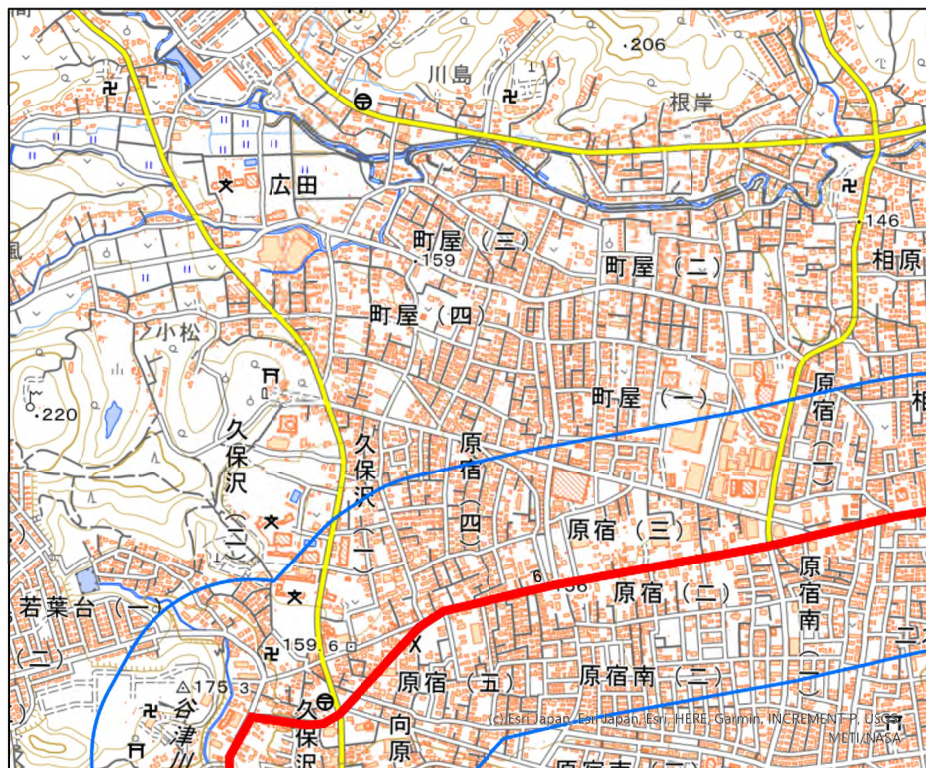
.206
川島
根岸
広田
.146
町屋（三）
.159
町屋（二）
相原
町屋（四）
小松
.220
町屋（一）
原宿（一）
久保沢（二）
久保沢（一）
原宿（四）
原宿（三）
6
原宿（二）
原宿南（一）
若葉台（一）
（二）
159.6
原宿（五）
原宿南（二）
175.3
谷津川
久保沢
向原
(c)Esri Japan, Esri Japan, Esri, HERE, Garmin, INCREMENT P, USGS, METI/NASA